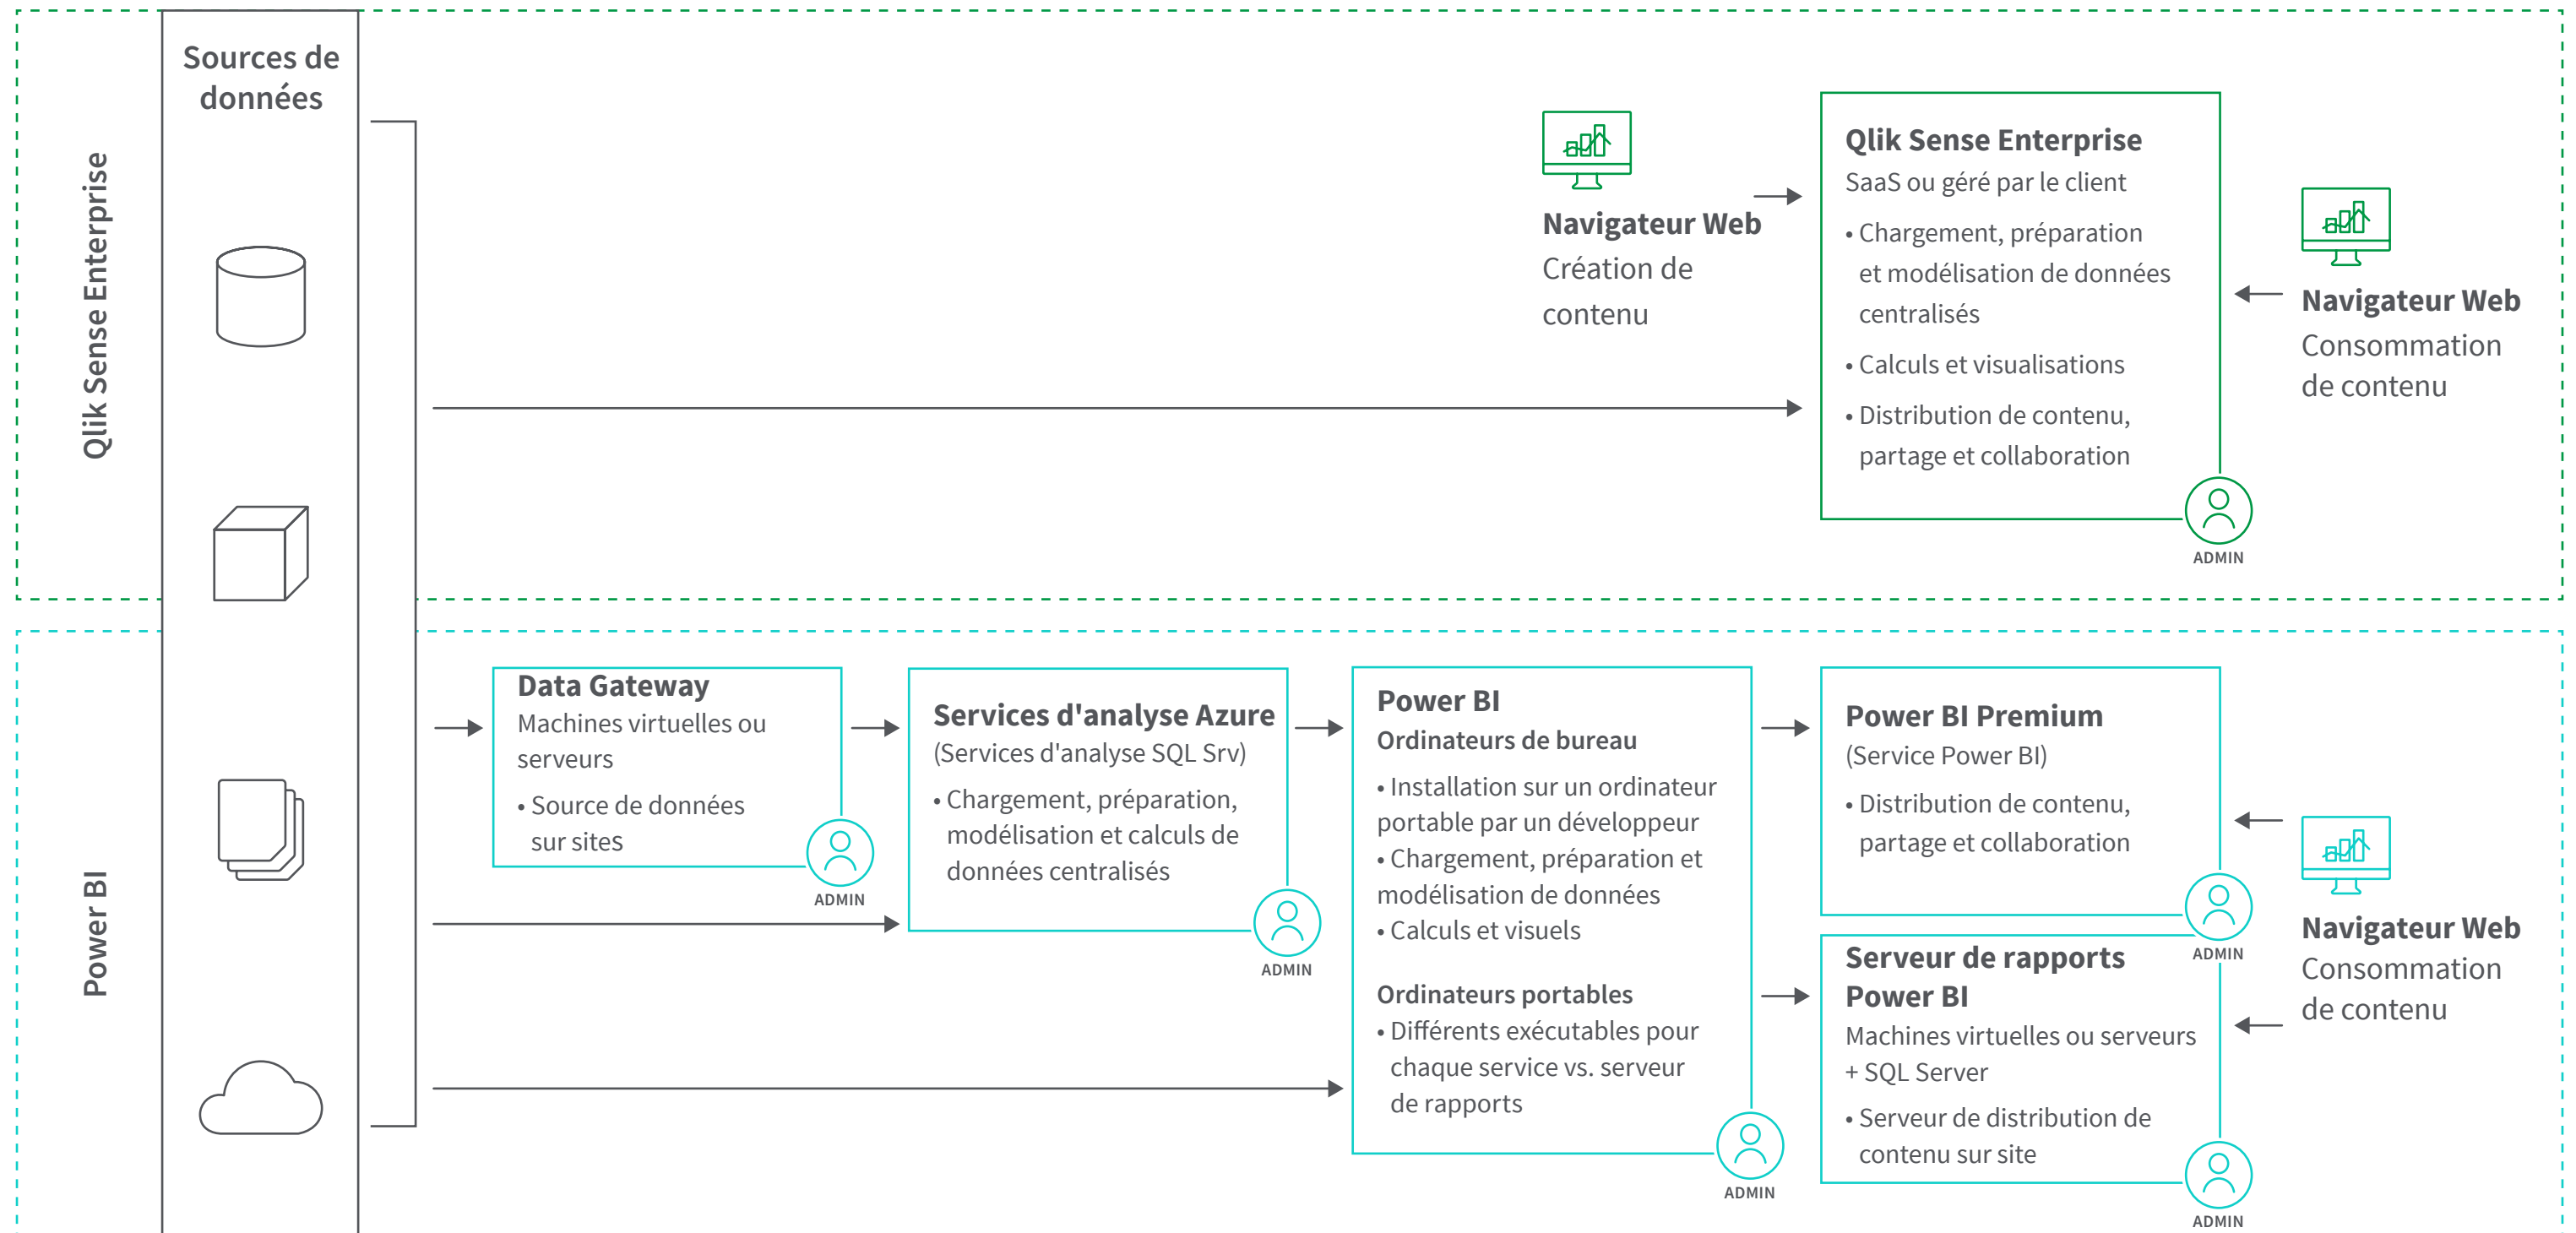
Sources de données

Qlik Sense Enterprise

Navigateur Web
Création de contenu

Qlik Sense Enterprise
SaaS ou géré par le client
• Chargement, préparation et modélisation de données centralisés
• Calculs et visualisations
• Distribution de contenu, partage et collaboration
ADMIN

Navigateur Web
Consommation de contenu

Power BI

Data Gateway
Machines virtuelles ou serveurs
• Source de données sur sites
ADMIN

Services d'analyse Azure
(Services d'analyse SQL Srv)
• Chargement, préparation, modélisation et calculs de données centralisés
ADMIN

Power BI
Ordinateurs de bureau
• Installation sur un ordinateur portable par un développeur
• Chargement, préparation et modélisation de données
• Calculs et visuels

Ordinateurs portables
• Différents exécutables pour chaque service vs. serveur de rapports
ADMIN

Power BI Premium
(Service Power BI)
• Distribution de contenu, partage et collaboration
ADMIN

Serveur de rapports Power BI
Machines virtuelles ou serveurs + SQL Server
• Serveur de distribution de contenu sur site
ADMIN

Navigateur Web
Consommation de contenu